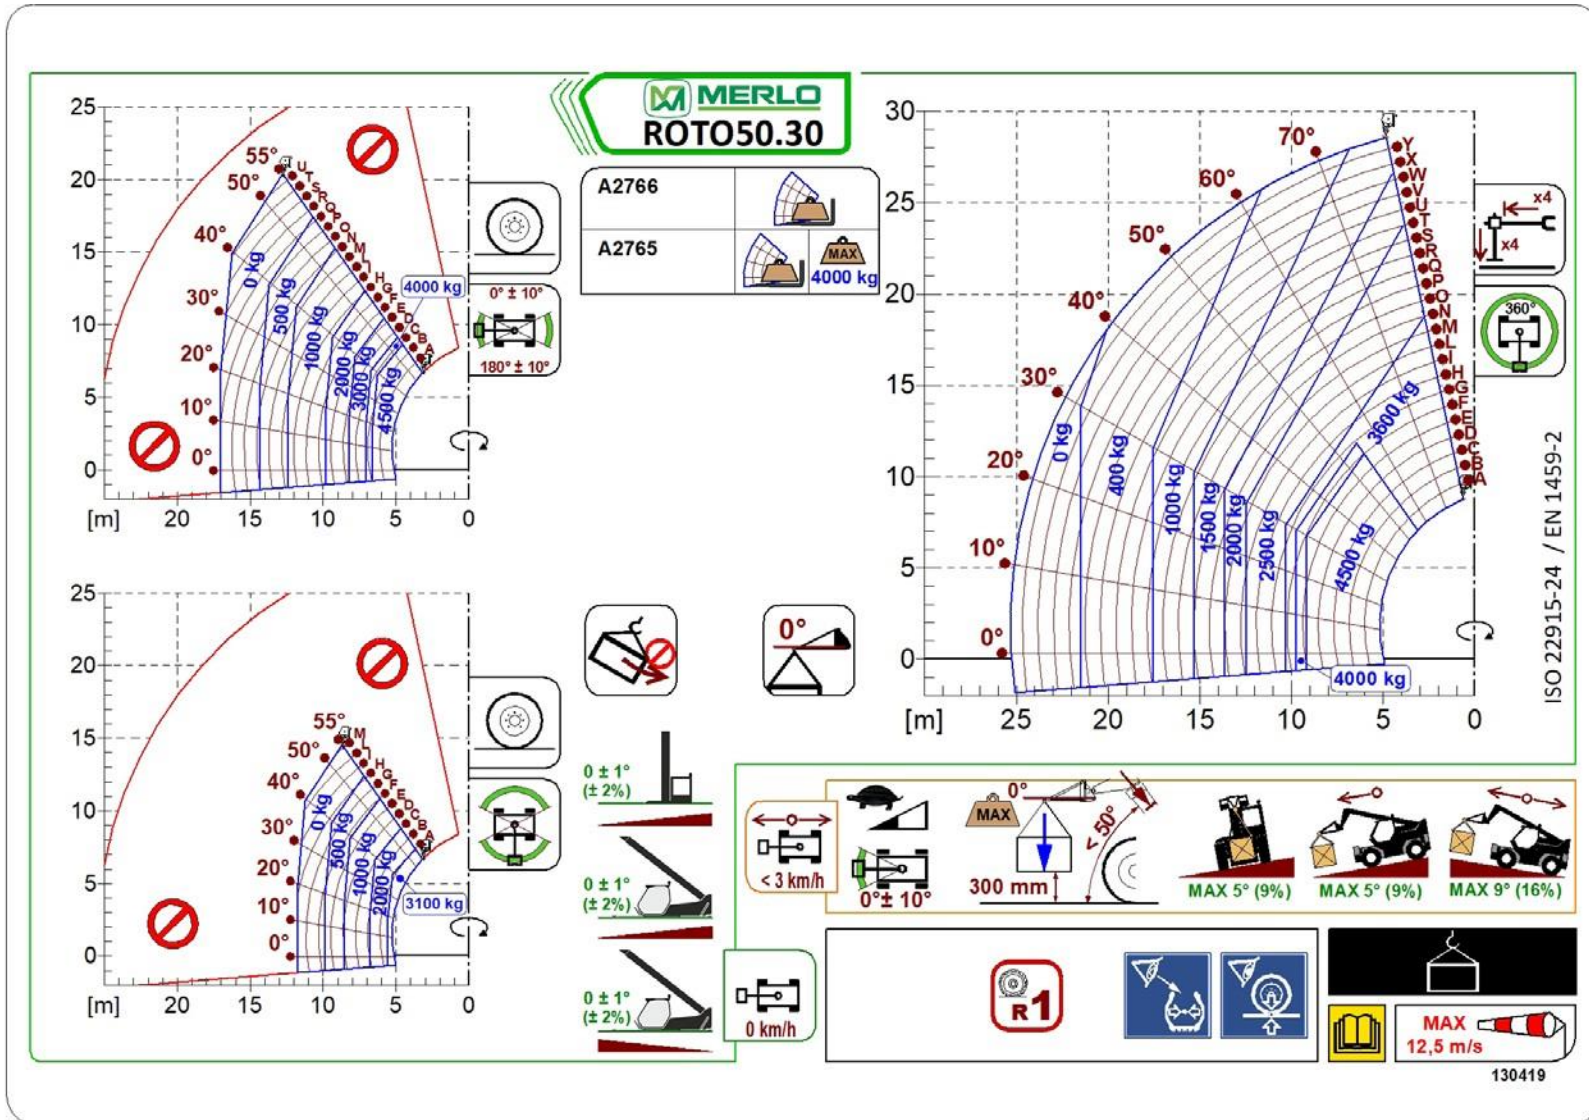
MERLO
ROTO50.30

| A2766 | |
|---|---|
| A2765 | MAX 4000 kg |

25
20
15
10
5
0
[m] 20 15 10 5 0
55° 50° 40° 30° 20° 10° 0°
U T S R Q P O N M L H G F E D C B A
0 kg
500 kg
1000 kg
2000 kg
3000 kg
4500 kg
4000 kg
0° ± 10°
180° ± 10°

25
20
15
10
5
0
[m] 20 15 10 5 0
55° 50° 40° 30° 20° 10° 0°
M L H G F E D C B A
0 kg
500 kg
1000 kg
2000 kg
3100 kg

0 ± 1° (± 2%)
0 ± 1° (± 2%)
0 ± 1° (± 2%)
0 km/h
0°

30
25
20
15
10
5
0
[m] 25 20 15 10 5 0
70° 60° 50° 40° 30° 20° 10° 0°
Y X W V U T S R Q P O N M L I H G F E D C B A
0 kg
400 kg
1000 kg
1500 kg
2000 kg
2500 kg
3600 kg
4500 kg
4000 kg
x4
x4
360°
ISO 22915-24 / EN 1459-2

< 3 km/h
0° ± 10°
MAX
0°
300 mm
< 50°
MAX 5° (9%)
MAX 5° (9%)
MAX 9° (16%)
R 1
MAX 12,5 m/s
130419